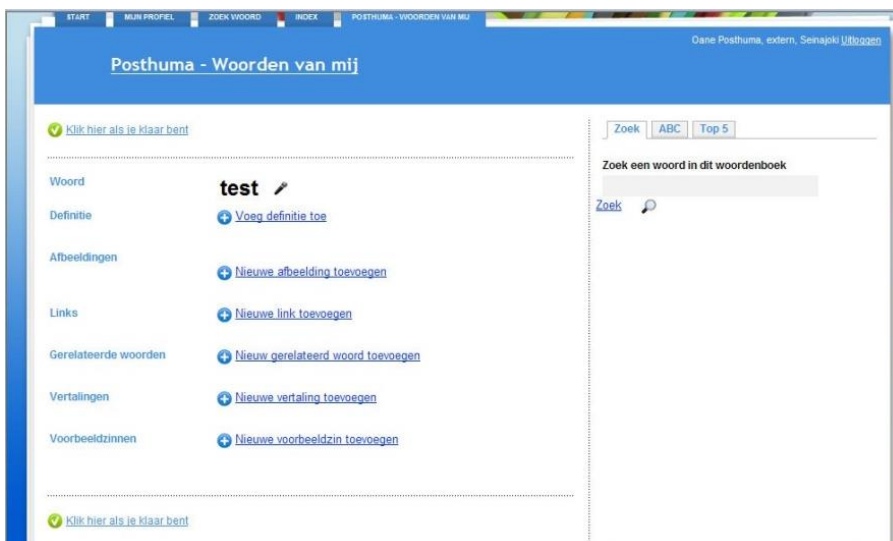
START MIJN PROFIEL ZOEK WOORD INDEX POSTHUMA - WOORDEN VAN MIJ

Oane Posthuma, extern, Seinajoki Uitloggen

Posthuma - Woorden van mij

Klik hier als je klaar bent

| | |
|---|---|
| Woord | test |
| Definitie | Voeg definitie toe |
| Afbeeldingen | Nieuwe afbeelding toevoegen |
| Links | Nieuwe link toevoegen |
| Gerelateerde woorden | Nieuw gerelateerd woord toevoegen |
| Vertalingen | Nieuwe vertaling toevoegen |
| Voorbeeldzinnen | Nieuwe voorbeeldzin toevoegen |

Klik hier als je klaar bent

Zoek ABC Top 5

Zoek een woord in dit woordenboek

Zoek